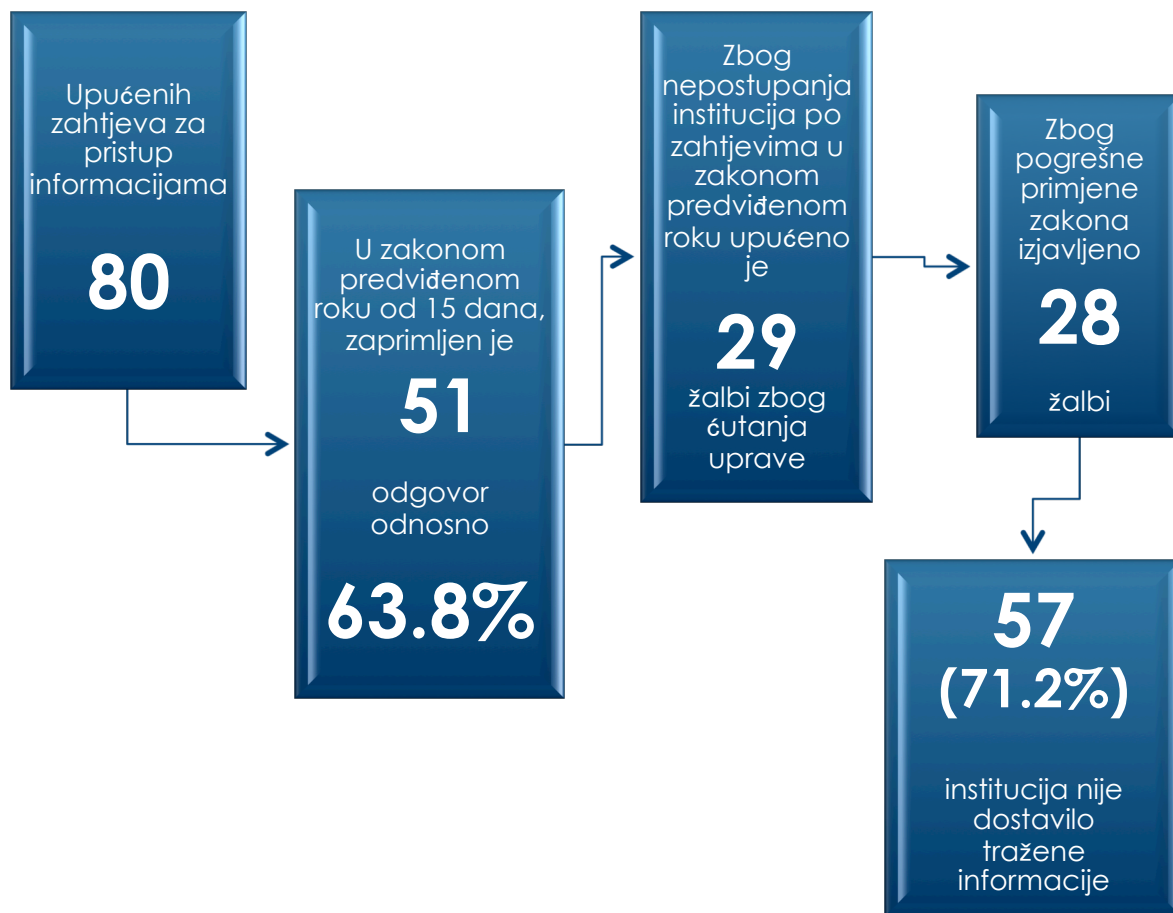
Upućenih zahtjeva za pristup informacijama

80

U zakonom predviđenom roku od 15 dana, zaprimljen je

51

odgovor odnosno

63.8%

Zbog nepostupanja institucija po zahtjevima u zakonom predviđenom roku upućeno je

29

žalbi zbog ćutanja uprave

Zbog pogrešne primjene zakona izjavljeno

28

žalbi

57 (71.2%)

institucija nije dostavilo tražene informacije